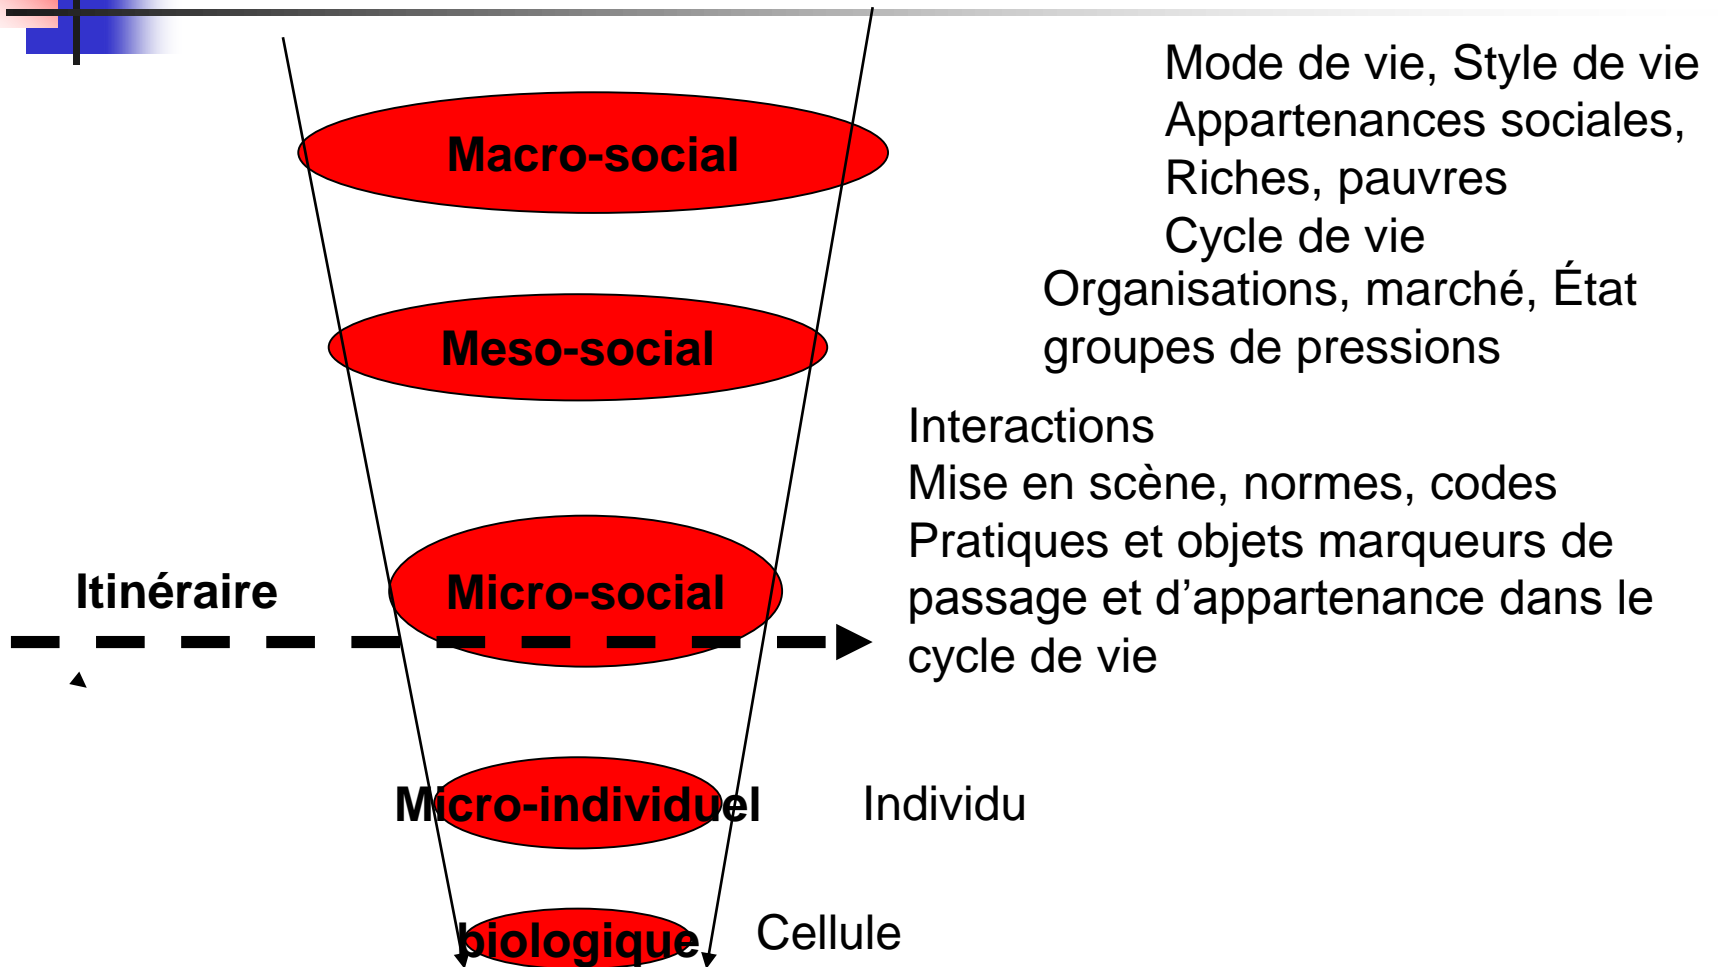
Macro-social

Mode de vie, Style de vie
Appartenances sociales,
Riches, pauvres
Cycle de vie

Meso-social

Organisations, marché, État
groupes de pressions

Itinéraire

Micro-social

Interactions
Mise en scène, normes, codes
Pratiques et objets marqueurs de passage et d’appartenance dans le cycle de vie

Micro-individuel

Individu

biologique

Cellule